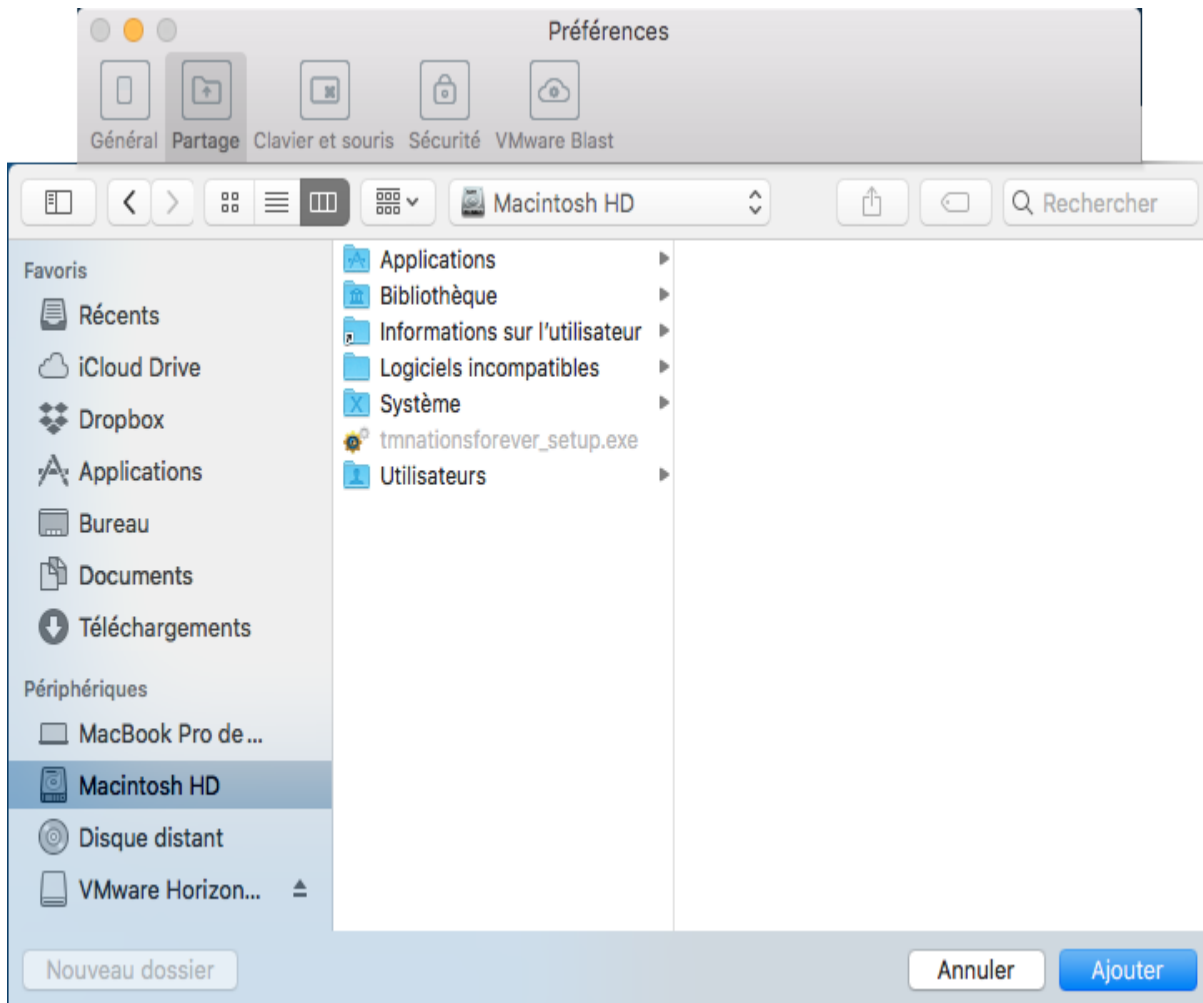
Préférences

Général Partage Clavier et souris Sécurité VMware Blast

Macintosh HD

Rechercher

Favoris
Récents
iCloud Drive
Dropbox
Applications
Bureau
Documents
Téléchargements

Périphériques
MacBook Pro de ...
Macintosh HD
Disque distant
VMware Horizon...

Applications
Bibliothèque
Informations sur l'utilisateur
Logiciels incompatibles
Système
tmnationsforever_setup.exe
Utilisateurs

Nouveau dossier

Annuler

Ajouter